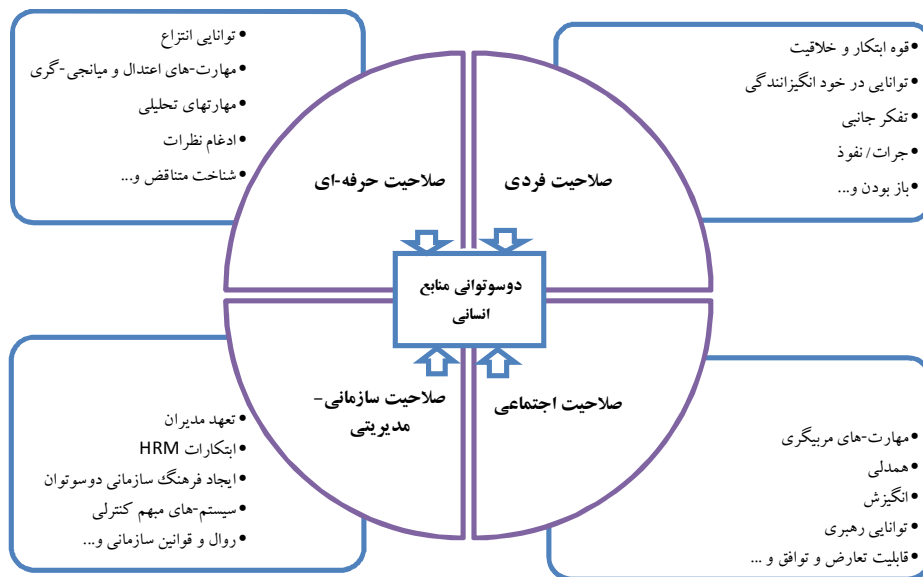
• توانایی انتزاع
• مهارت-های اعتدال و میانجی-گری
• مهارتهای تحلیلی
• ادغام نظرات
• شناخت متناقض و...

• قوه ابتکار و خلاقیت
• توانایی در خود انگیزانندگی
• تفکر جانبی
• جرات/ نفوذ
• باز بودن و...

صلاحیت حرفه-ای

صلاحیت فردی

دوسوتوانی منابع انسانی

صلاحیت سازمانی- مدیریتی

صلاحیت اجتماعی

• تعهد مدیران
• ابتکارات HRM
• ایجاد فرهنگ سازمانی دوسوتوان
• سیستم-های مبهم کنترلی
• روال و قوانین سازمانی و...

• مهارت-های مربیگری
• همدلی
• انگیزش
• توانایی رهبری
• قابلیت تعارض و توافق و ...